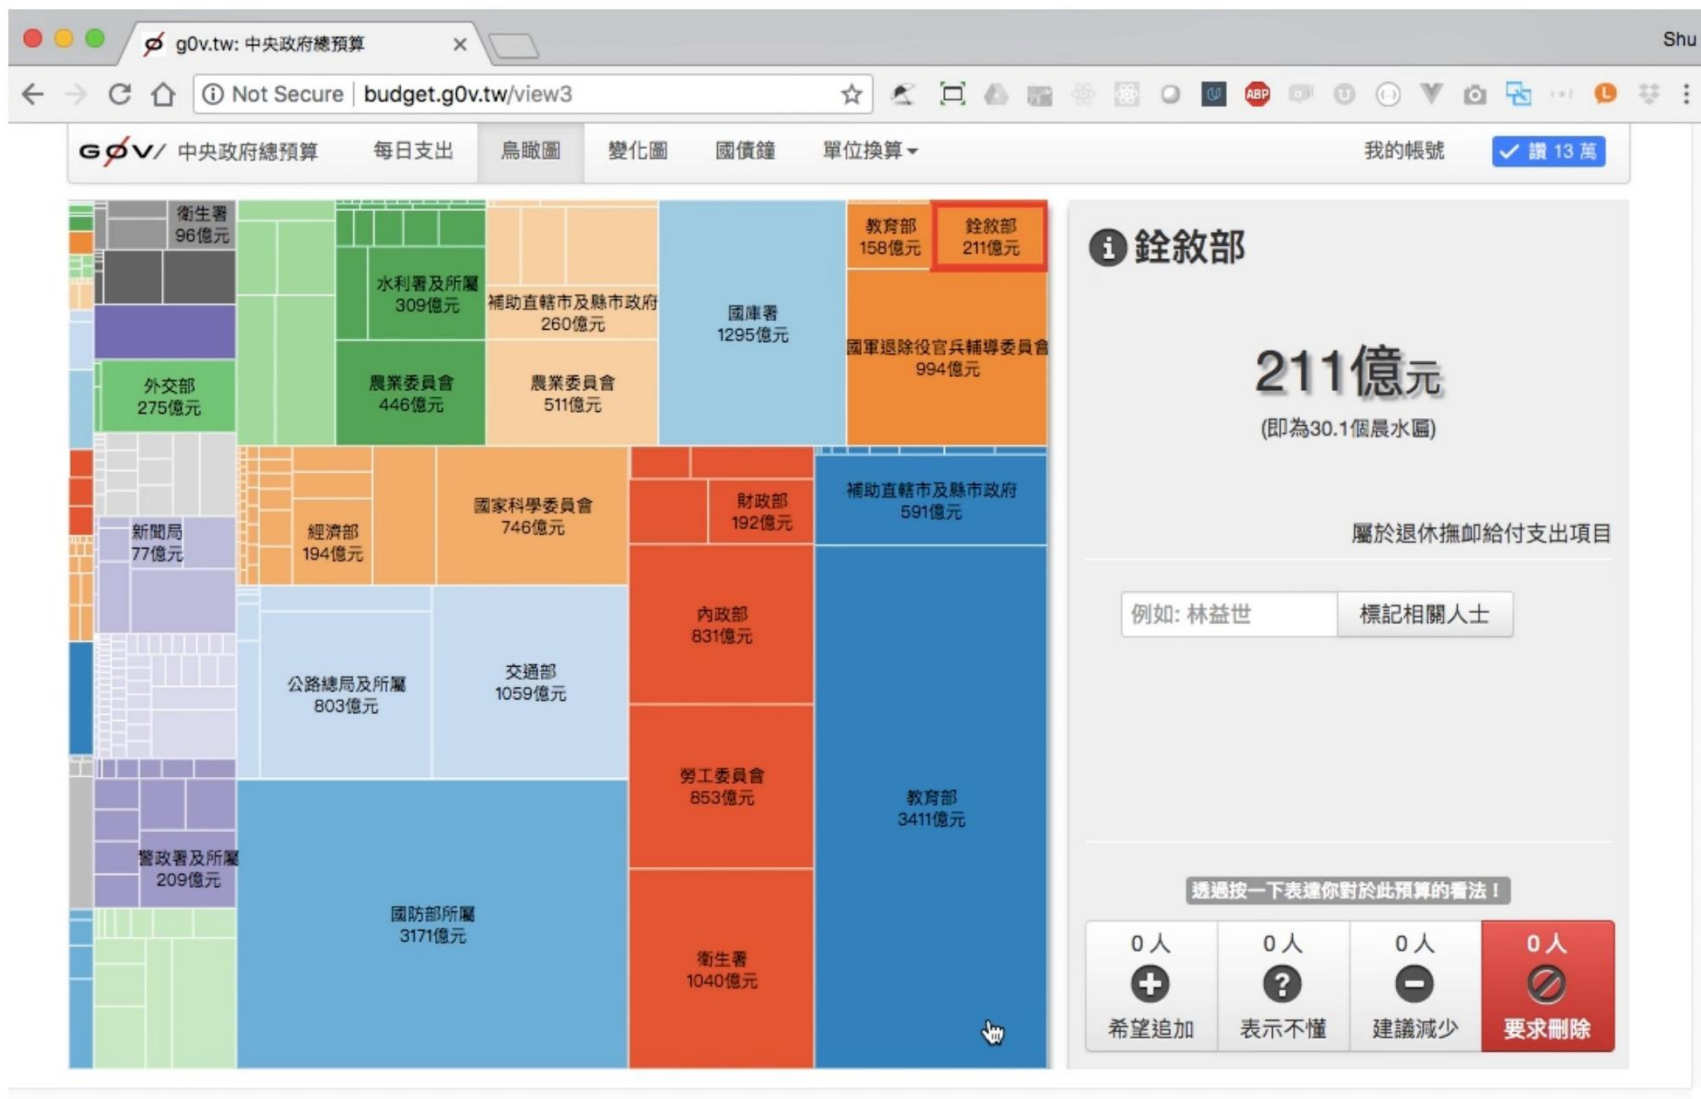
g0v.tw: 中央政府總預算 ×

Shu

Not Secure | budget.g0v.tw/view3

ABP

g0v/ 中央政府總預算 每日支出 鳥瞰圖 變化圖 國債鐘 單位換算 我的帳號 讚 13 萬

衛生署
96億元

水利署及所屬
309億元

補助直轄市及縣市政府
260億元

國庫署
1295億元

教育部
158億元

銓敘部
211億元

國軍退除役官兵輔導委員會
994億元

外交部
275億元

農業委員會
446億元

農業委員會
511億元

財政部
192億元

補助直轄市及縣市政府
591億元

新聞局
77億元

經濟部
194億元

國家科學委員會
746億元

內政部
831億元

公路總局及所屬
803億元

交通部
1059億元

勞工委員會
853億元

教育部
3411億元

警政署及所屬
209億元

國防部所屬
3171億元

衛生署
1040億元

銓敘部

211億元

(即為30.1個晨水圖)

屬於退休撫卹給付支出項目

例如: 林益世 標記相關人士

透過按一下表達你對於此預算的看法！

| 0 人 | 0 人 | 0 人 | 0 人 |
|---|---|---|---|
| 希望追加 | 表示不懂 | 建議減少 | 要求刪除 |